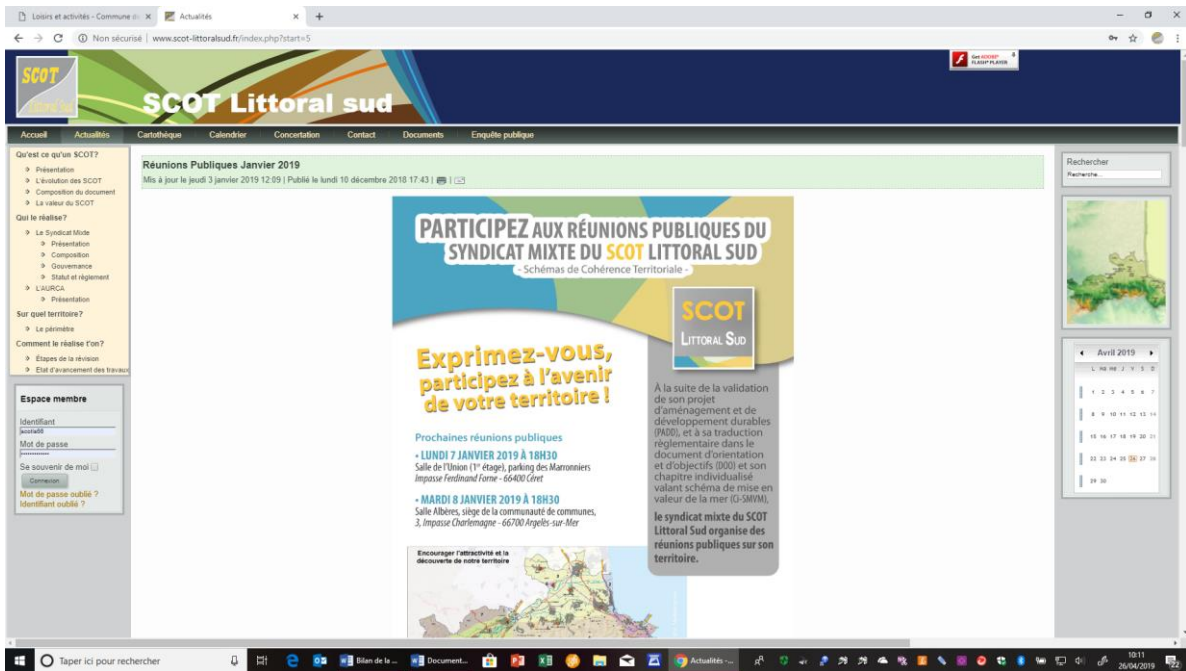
Loisirs et activités - Commune d... × Actualités × +

Non sécurisé | www.scot-littoralsud.fr/index.php?start=5

SCOT Littoral Sud

SCOT Littoral sud

Get ADOBE FLASH PLAYER

Accueil Actualités Cartothèque Calendrier Concertation Contact Documents Enquête publique

Qu'est ce qu'un SCOT?
Présentation
L'évolution des SCOT
Composition du document
La valeur du SCOT
Qui le réalise?
Le Syndicat Mixte
Présentation
Composition
Gouvernance
Statut et règlement
L'AURCA
Présentation
Sur quel territoire?
Le périmètre
Comment le réalise t'on?
Étapes de la révision
Etat d'avancement des travaux

Espace membre
Identifiant
scotsl8
Mot de passe
••••••••••
Se souvenir de moi
Connexion
Mot de passe oublié ?
Identifiant oublié ?

Réunions Publiques Janvier 2019
Mis à jour le jeudi 3 janvier 2019 12:09 | Publié le lundi 10 décembre 2018 17:43 |

PARTICIPEZ AUX RÉUNIONS PUBLIQUES DU SYNDICAT MIXTE DU SCOT LITTORAL SUD
- Schémas de Cohérence Territoriale -

SCOT
LITTORAL SUD

Exprimez-vous, participez à l'avenir de votre territoire !

Prochaines réunions publiques
• LUNDI 7 JANVIER 2019 À 18H30
Salle de l'Union (1er étage), parking des Marronniers
Impasse Ferdinand Forne - 66400 Céret
• MARDI 8 JANVIER 2019 À 18H30
Salle Albères, siège de la communauté de communes,
3, Impasse Charlemagne - 66700 Argelès-sur-Mer

À la suite de la validation de son projet d'aménagement et de développement durables (PADD), et à sa traduction réglementaire dans le document d'orientation et d'objectifs (DOO) et son chapitre individualisé valant schéma de mise en valeur de la mer (C-SMVM),

le syndicat mixte du SCOT Littoral Sud organise des réunions publiques sur son territoire.

Encourager l'attractivité et la découverte de notre territoire

Rechercher
Recherche...

Avril 2019
L MA ME J V S D
1 2 3 4 5 6 7
8 9 10 11 12 13 14
15 16 17 18 19 20 21
22 23 24 25 26 27 28
29 30

Taper ici pour rechercher
Bilan de la ...
Document...
Actualités -...
10:11
26/04/2019